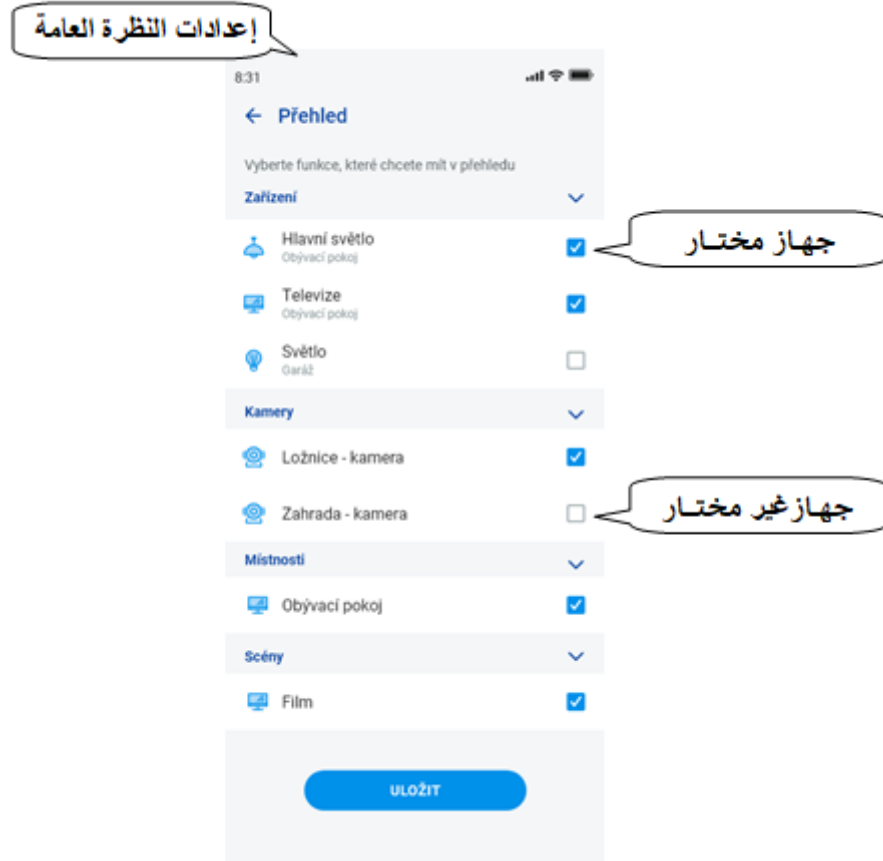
إعدادات النظرة العامة

8:31

← Přehled

Vyberte funkce, které chcete mít v přehledu

Zařízení

Hlavní světlo
Obývací pokoj

جهاز مختار

Televize
Obývací pokoj

Světlo
Garáž

Kamery

Ložnice - kamera

Zahrada - kamera

جهازغير مختار

Místnosti

Obývací pokoj

Scény

Film

ULOŽIT